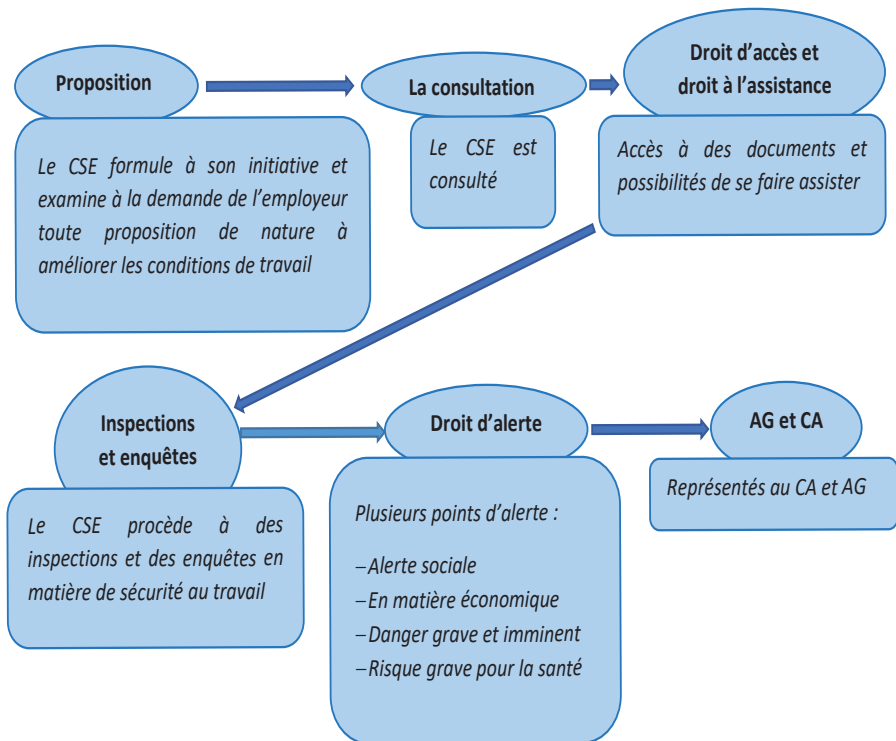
Proposition

Le CSE formule à son initiative et examine à la demande de l'employeur toute proposition de nature à améliorer les conditions de travail

La consultation

Le CSE est consulté

Droit d'accès et droit à l'assistance

Accès à des documents et possibilités de se faire assister

Inspections et enquêtes

Le CSE procède à des inspections et des enquêtes en matière de sécurité au travail

Droit d'alerte

Plusieurs points d'alerte :

–Alerte sociale
–En matière économique
–Danger grave et imminent
–Risque grave pour la santé

AG et CA

Représentés au CA et AG